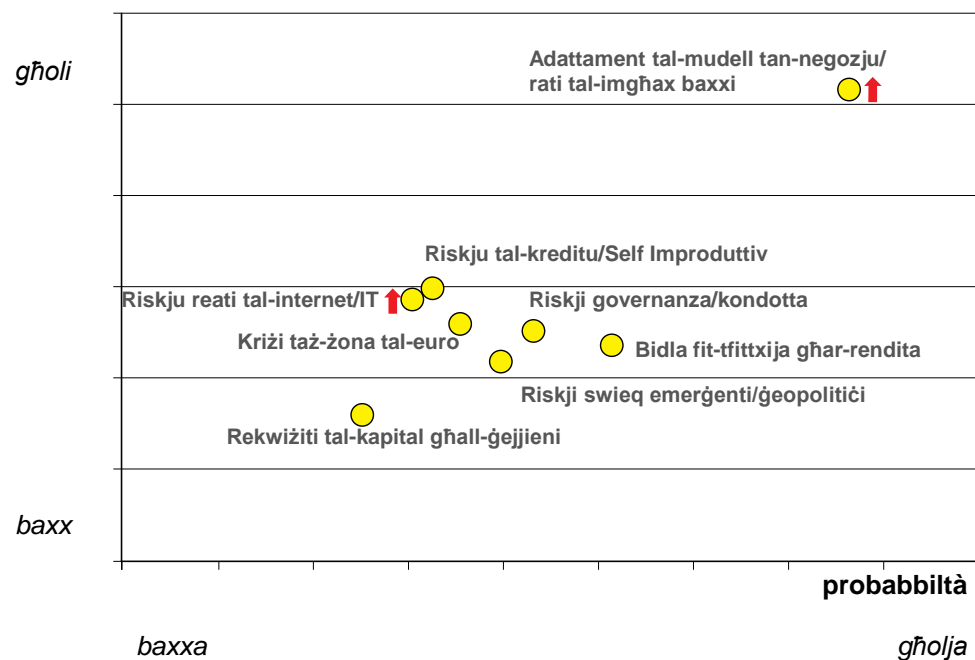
għoli

Adattament tal-mudell tan-negozju/ rati tal-imgħax baxxi

Riskju tal-kreditu/Self Improduttiv

Riskju reati tal-internet/IT

Riskji governanza/kondotta

Kriżi taż-żona tal-euro

Bidla fit-tfittxija għar-rendita

Riskji swieq emerġenti/ġeopolitiċi

Rekwiżiti tal-kapital għall-ġejjieni

baxx

probabbiltà

baxxa

għolja